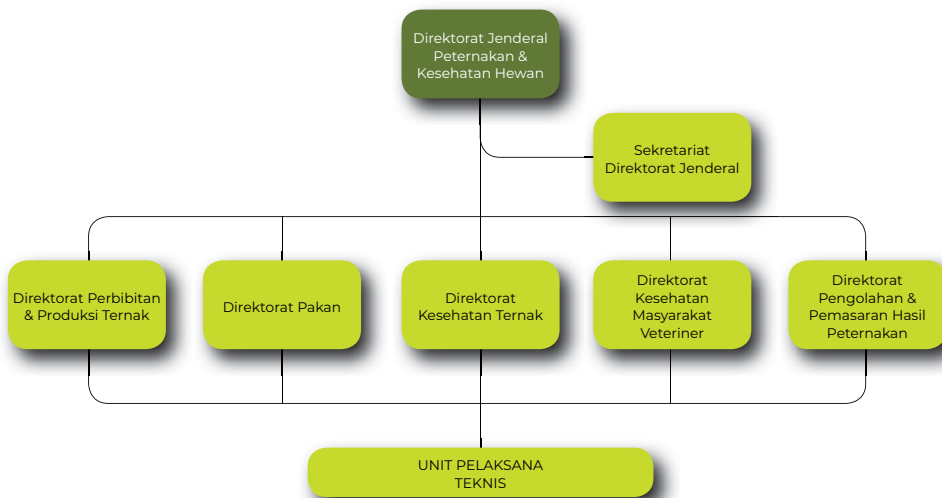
Direktorat Jenderal Peternakan & Kesehatan Hewan

Sekretariat Direktorat Jenderal

Direktorat Perbibitan & Produksi Ternak

Direktorat Pakan

Direktorat Kesehatan Ternak

Direktorat Kesehatan Masyarakat Veteriner

Direktorat Pengolahan & Pemasaran Hasil Peternakan

UNIT PELAKSANA TEKNIS